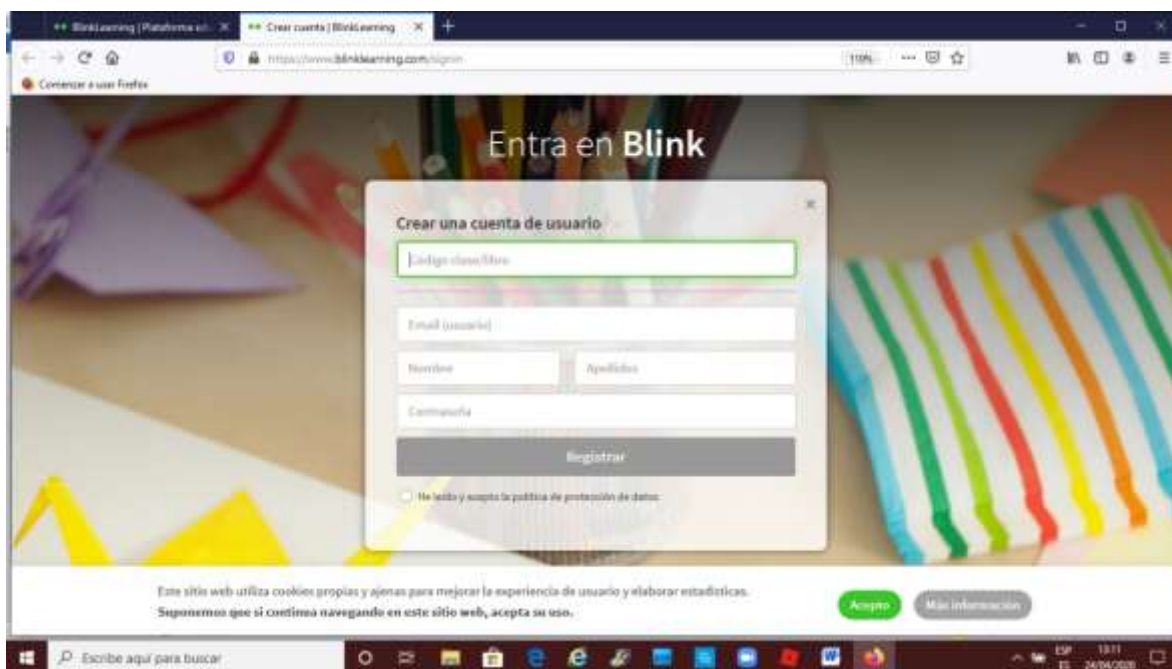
BlinkLearning | Plataforma ed... ×
Crear cuenta | BlinkLearning ×
+

https://www.blinklearning.com/signin
110%
Comenzar a usar Firefox

Entra en **Blink**

×

Crear una cuenta de usuario

Código clase/libro

Email (usuario)

Nombre

Apellidos

Contraseña

Registrar

He leído y acepto la política de protección de datos

Este sitio web utiliza cookies propias y ajenas para mejorar la experiencia de usuario y elaborar estadísticas.
**Suponemos que si continua navegando en este sitio web, acepta su uso.**

Acepto

Más información

Escribe aquí para buscar

ESP
ES
13:11
24/04/2020